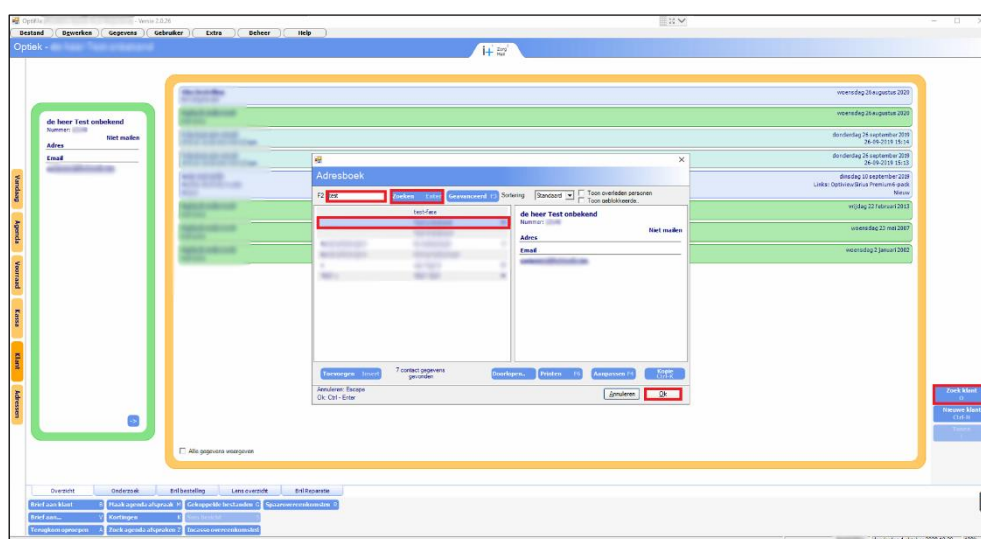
OptiVo - Versie 2.0.26

Bestand | Bewerken | Gegevens | Gebruiker | Extra | Beheer | Help

Optiek - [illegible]

Zorg Mail

de heer Test onbekend
Nummer: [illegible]
Niet mailen
Adres
Email
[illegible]

Vandaag
Agenda
Voorraad
Kassa
Klant
Adressen

woensdag 26 augustus 2020
woensdag 26 augustus 2020
donderdag 26 september 2019 26-09-2019 15:14
donderdag 26 september 2019 26-09-2019 15:13
dinsdag 10 september 2019
Links: OptiVeu Sirius Premium4-padi
Nieuw
vrijdag 22 februari 2013
woensdag 23 mei 2007
woensdag 2 januari 2002

Alle gegevens weergeven

Adresboek

F2 test | Zoeken Enter | Geavanceerd F3 | Sortering Standaard | Toon overleden personen | Toon geblokkeerde.

test-fase

de heer Test onbekend
Nummer: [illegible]
Niet mailen
Adres
Email
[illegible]

Toevoegen Insert | 7 contact gegevens gevonden | Doorlopen.. | Printen F6 | Aanpassen F4 | Kopie Ctrl-K

Annuleren: Escape
Ok: Ctrl - Enter

Annuleren | Ok

Zoek klant F2
Nieuwe klant Ctrl-N
Tonen

Overzicht | Onderzoek | Bril bestelling | Lens overzicht | Bril Reparatie

Brief aan klant | Maak agenda afspraak | Gekoppelde bestanden | Spaarovereenkomsten
Brief aan... | Kortingen | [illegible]
Terugkomopmerpen | Zoek agenda afspraken | Incasso overeenkomsten